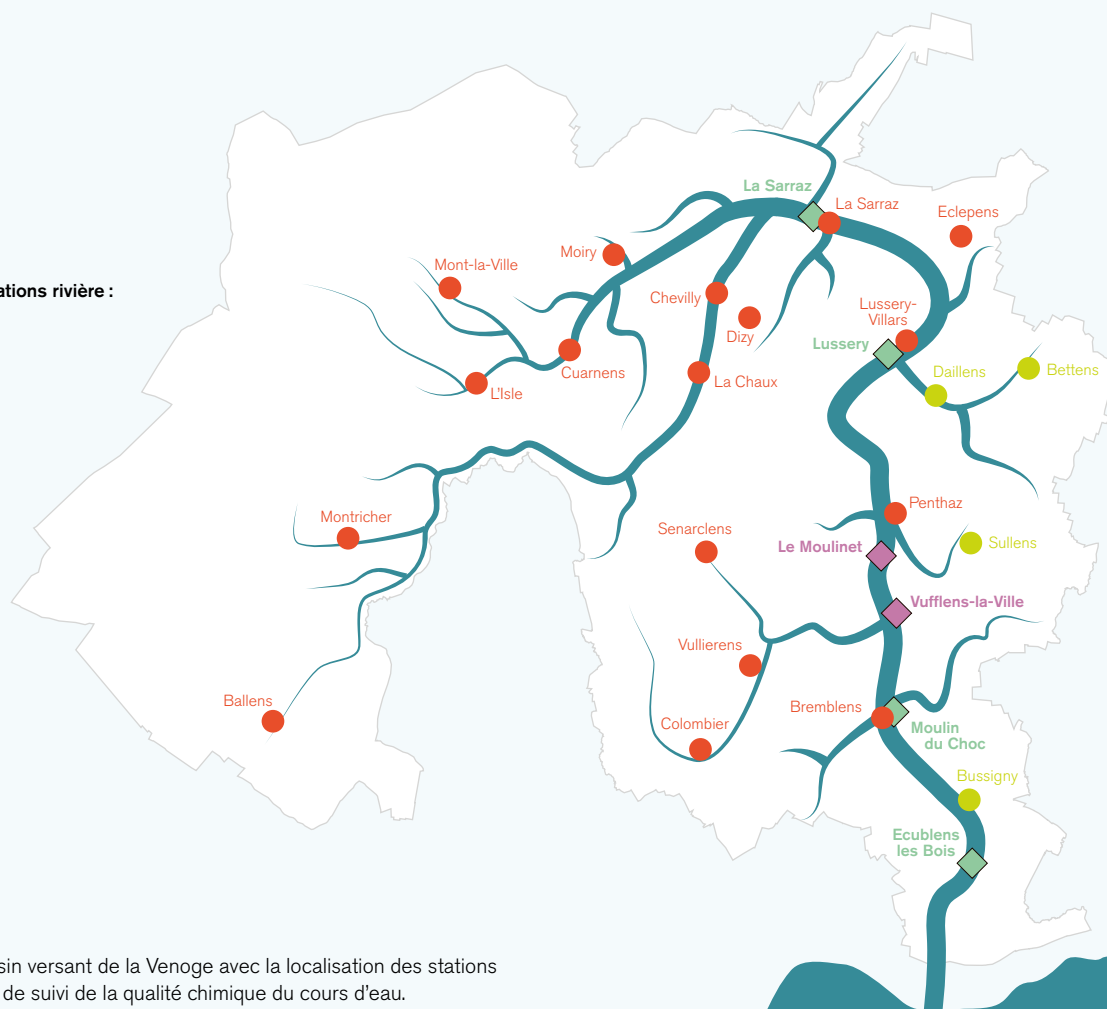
ations rivière :

La Sarraz
La Sarraz
Eclepens
Moiry
Mont-la-Ville
Chevilly
Lussery-Villars
Dizy
Lussery
Cuarnens
Daillens
Bettens
L'Isle
La Chaux
Penthaz
Montricher
Senarclens
Le Moulinet
Sullens
Vufflens-la-Ville
Vullierens
Ballens
Bremblens
Moulin du Choc
Colombier
Bussigny
Ecublens les Bois

sin versant de la Venoge avec la localisation des stations de suivi de la qualité chimique du cours d'eau.